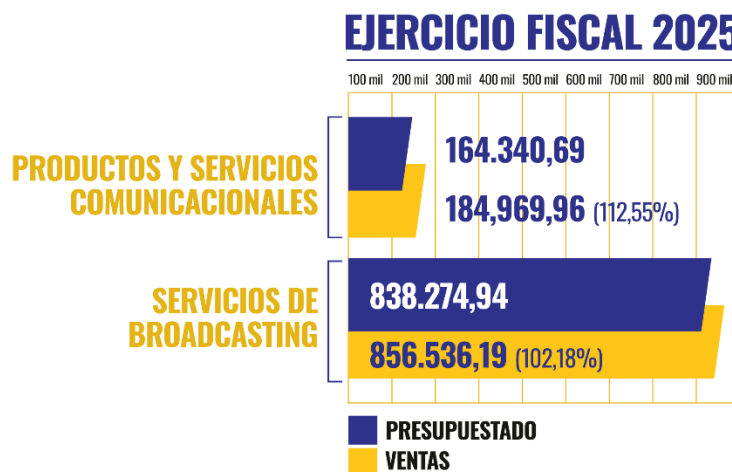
EJERCICIO FISCAL 2025

100 mil 200 mil 300 mil 400 mil 500 mil 600 mil 700 mil 800 mil 900 mil

PRODUCTOS Y SERVICIOS COMUNICACIONALES

164.340,69

184,969,96 (112,55%)

SERVICIOS DE BROADCASTING

838.274,94

856.536,19 (102,18%)

PRESUPUESTADO

VENTAS